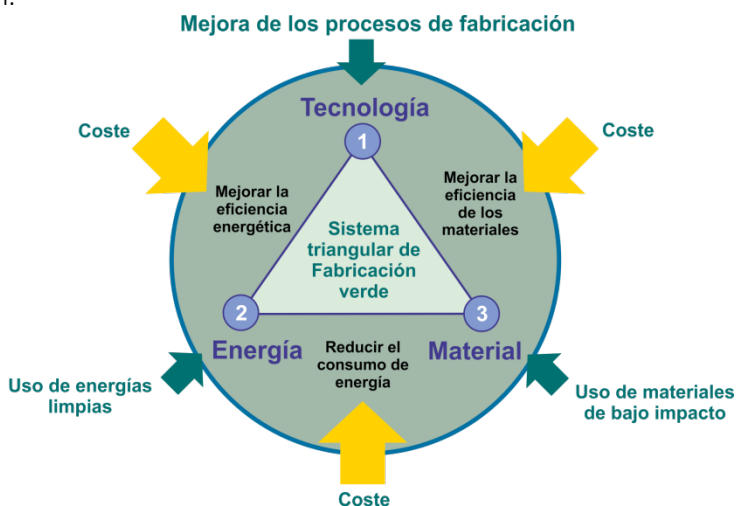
Mejora de los procesos de fabricación

Tecnología

1

Coste

Coste

Mejorar la eficiencia energética

Mejorar la eficiencia de los materiales

Sistema triangular de Fabricación verde

2

3

Energía

Reducir el consumo de energía

Material

Uso de energías limpias

Uso de materiales de bajo impacto

Coste